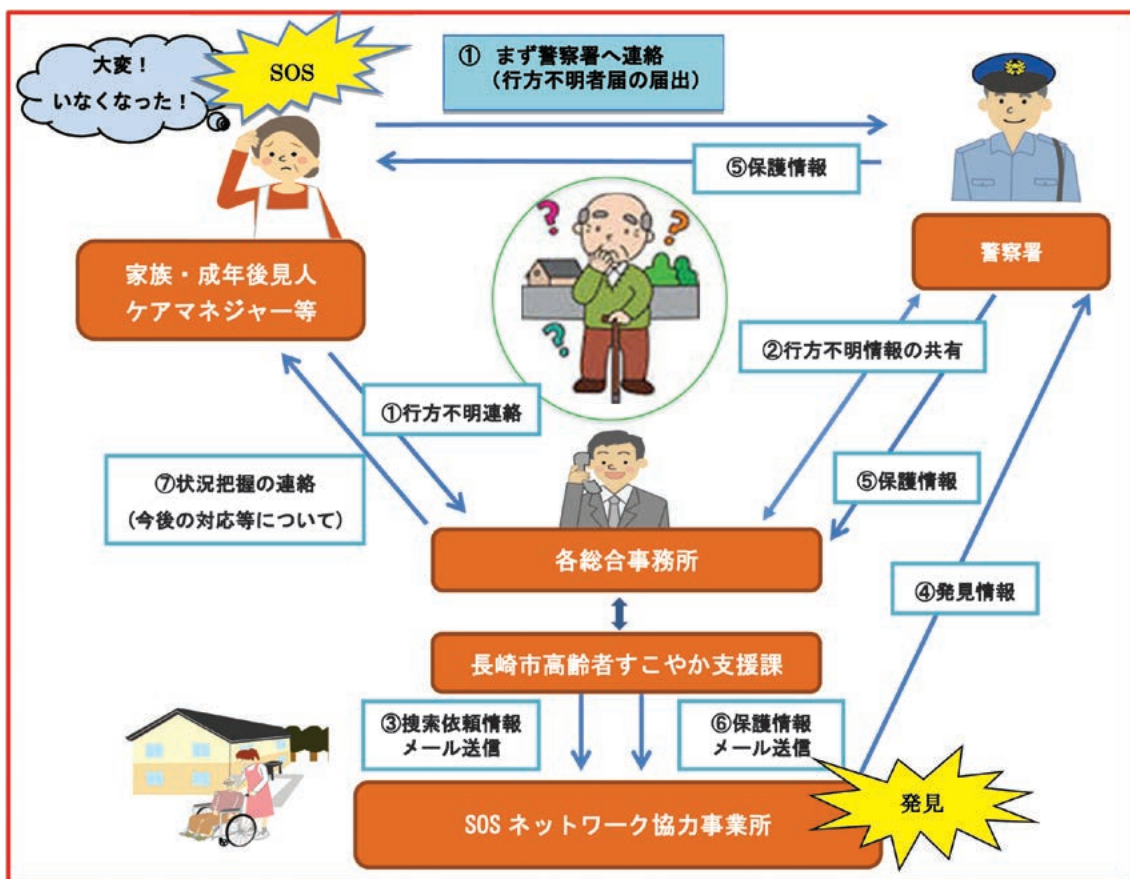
大変！
いなくなった！

SOS

① まず警察署へ連絡
（行方不明者届の届出）

⑤保護情報

家族・成年後見人
ケアマネジャー等

警察署

②行方不明情報の共有

①行方不明連絡

⑦状況把握の連絡
（今後の対応等について）

⑤保護情報

各総合事務所

④発見情報

長崎市高齢者すこやか支援課

③捜索依頼情報
メール送信

⑥保護情報
メール送信

発見

SOS ネットワーク協力事業所